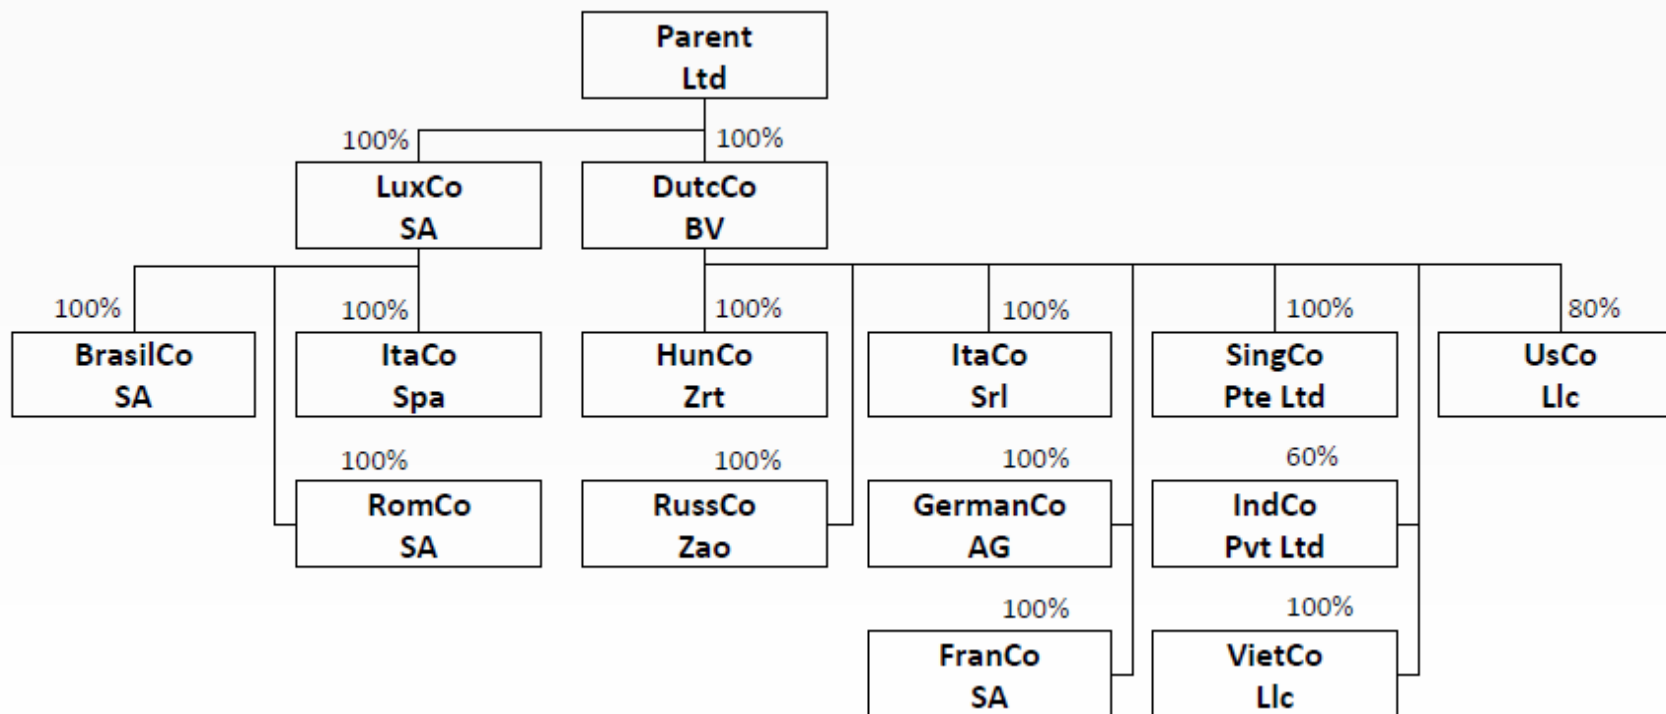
Parent
Ltd

100%
LuxCo
SA

100%
DutcCo
BV

100%
BrasilCo
SA

100%
ItaCo
Spa

100%
HunCo
Zrt

100%
ItaCo
Srl

100%
SingCo
Pte Ltd

80%
UsCo
Llc

100%
RomCo
SA

100%
RussCo
Zao

100%
GermanCo
AG

60%
IndCo
Pvt Ltd

100%
FranCo
SA

100%
VietCo
Llc